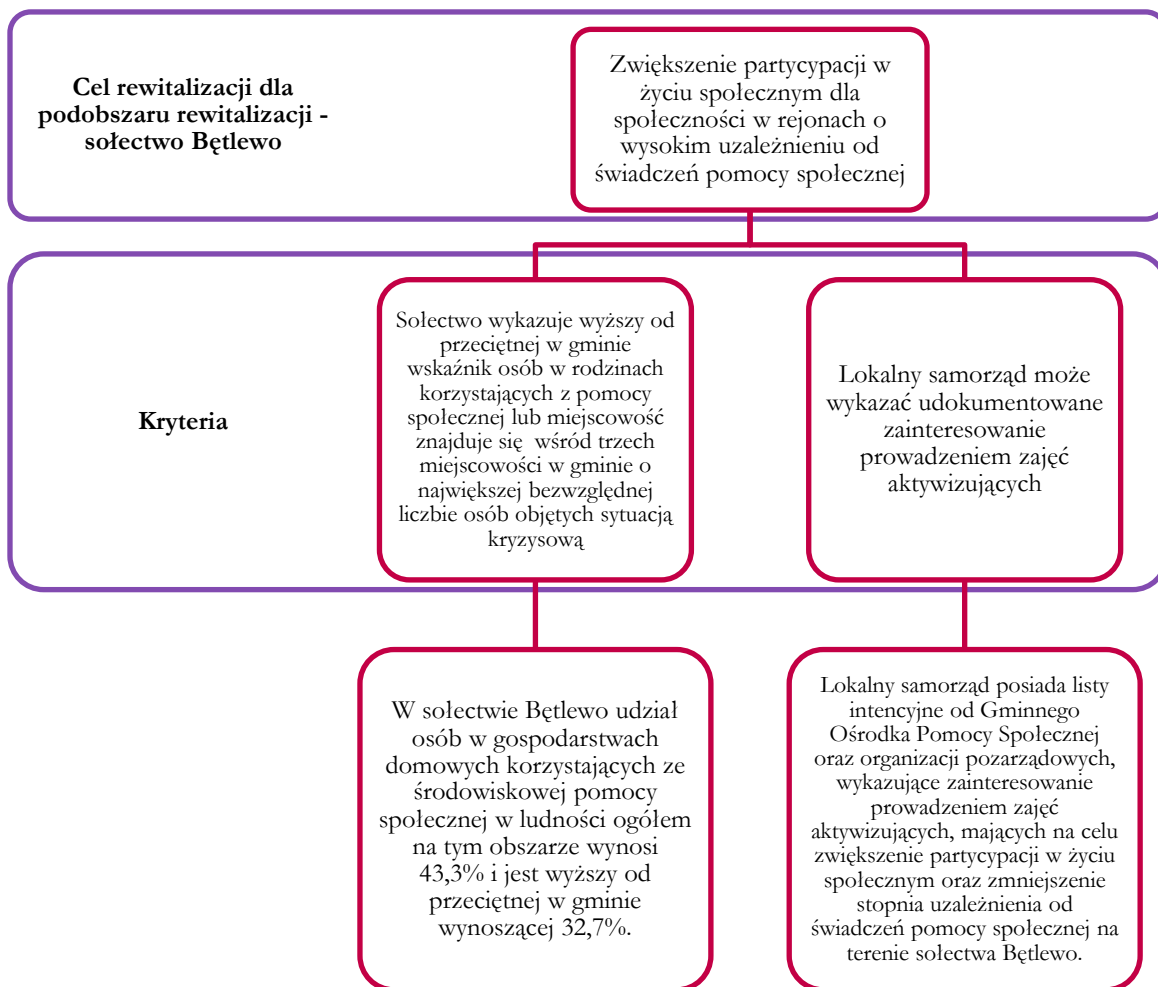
Cel rewitalizacji dla podobszaru rewitalizacji - sołectwo Bętlewo

Zwiększenie partycypacji w życiu społecznym dla społeczności w rejonach o wysokim uzależnieniu od świadczeń pomocy społecznej

Kryteria

Sołectwo wykazuje wyższy od przeciętnej w gminie wskaźnik osób w rodzinach korzystających z pomocy społecznej lub miejscowość znajduje się wśród trzech miejscowości w gminie o największej bezwzględnej liczbie osób objętych sytuacją kryzysową

Lokalny samorząd może wykazać udokumentowane zainteresowanie prowadzeniem zajęć aktywizujących

W sołectwie Bętlewo udział osób w gospodarstwach domowych korzystających ze środowiskowej pomocy społecznej w ludności ogółem na tym obszarze wynosi 43,3% i jest wyższy od przeciętnej w gminie wynoszącej 32,7%.

Lokalny samorząd posiada listy intencyjne od Gminnego Ośrodka Pomocy Społecznej oraz organizacji pozarządowych, wykazujące zainteresowanie prowadzeniem zajęć aktywizujących, mających na celu zwiększenie partycypacji w życiu społecznym oraz zmniejszenie stopnia uzależnienia od świadczeń pomocy społecznej na terenie sołectwa Bętlewo.